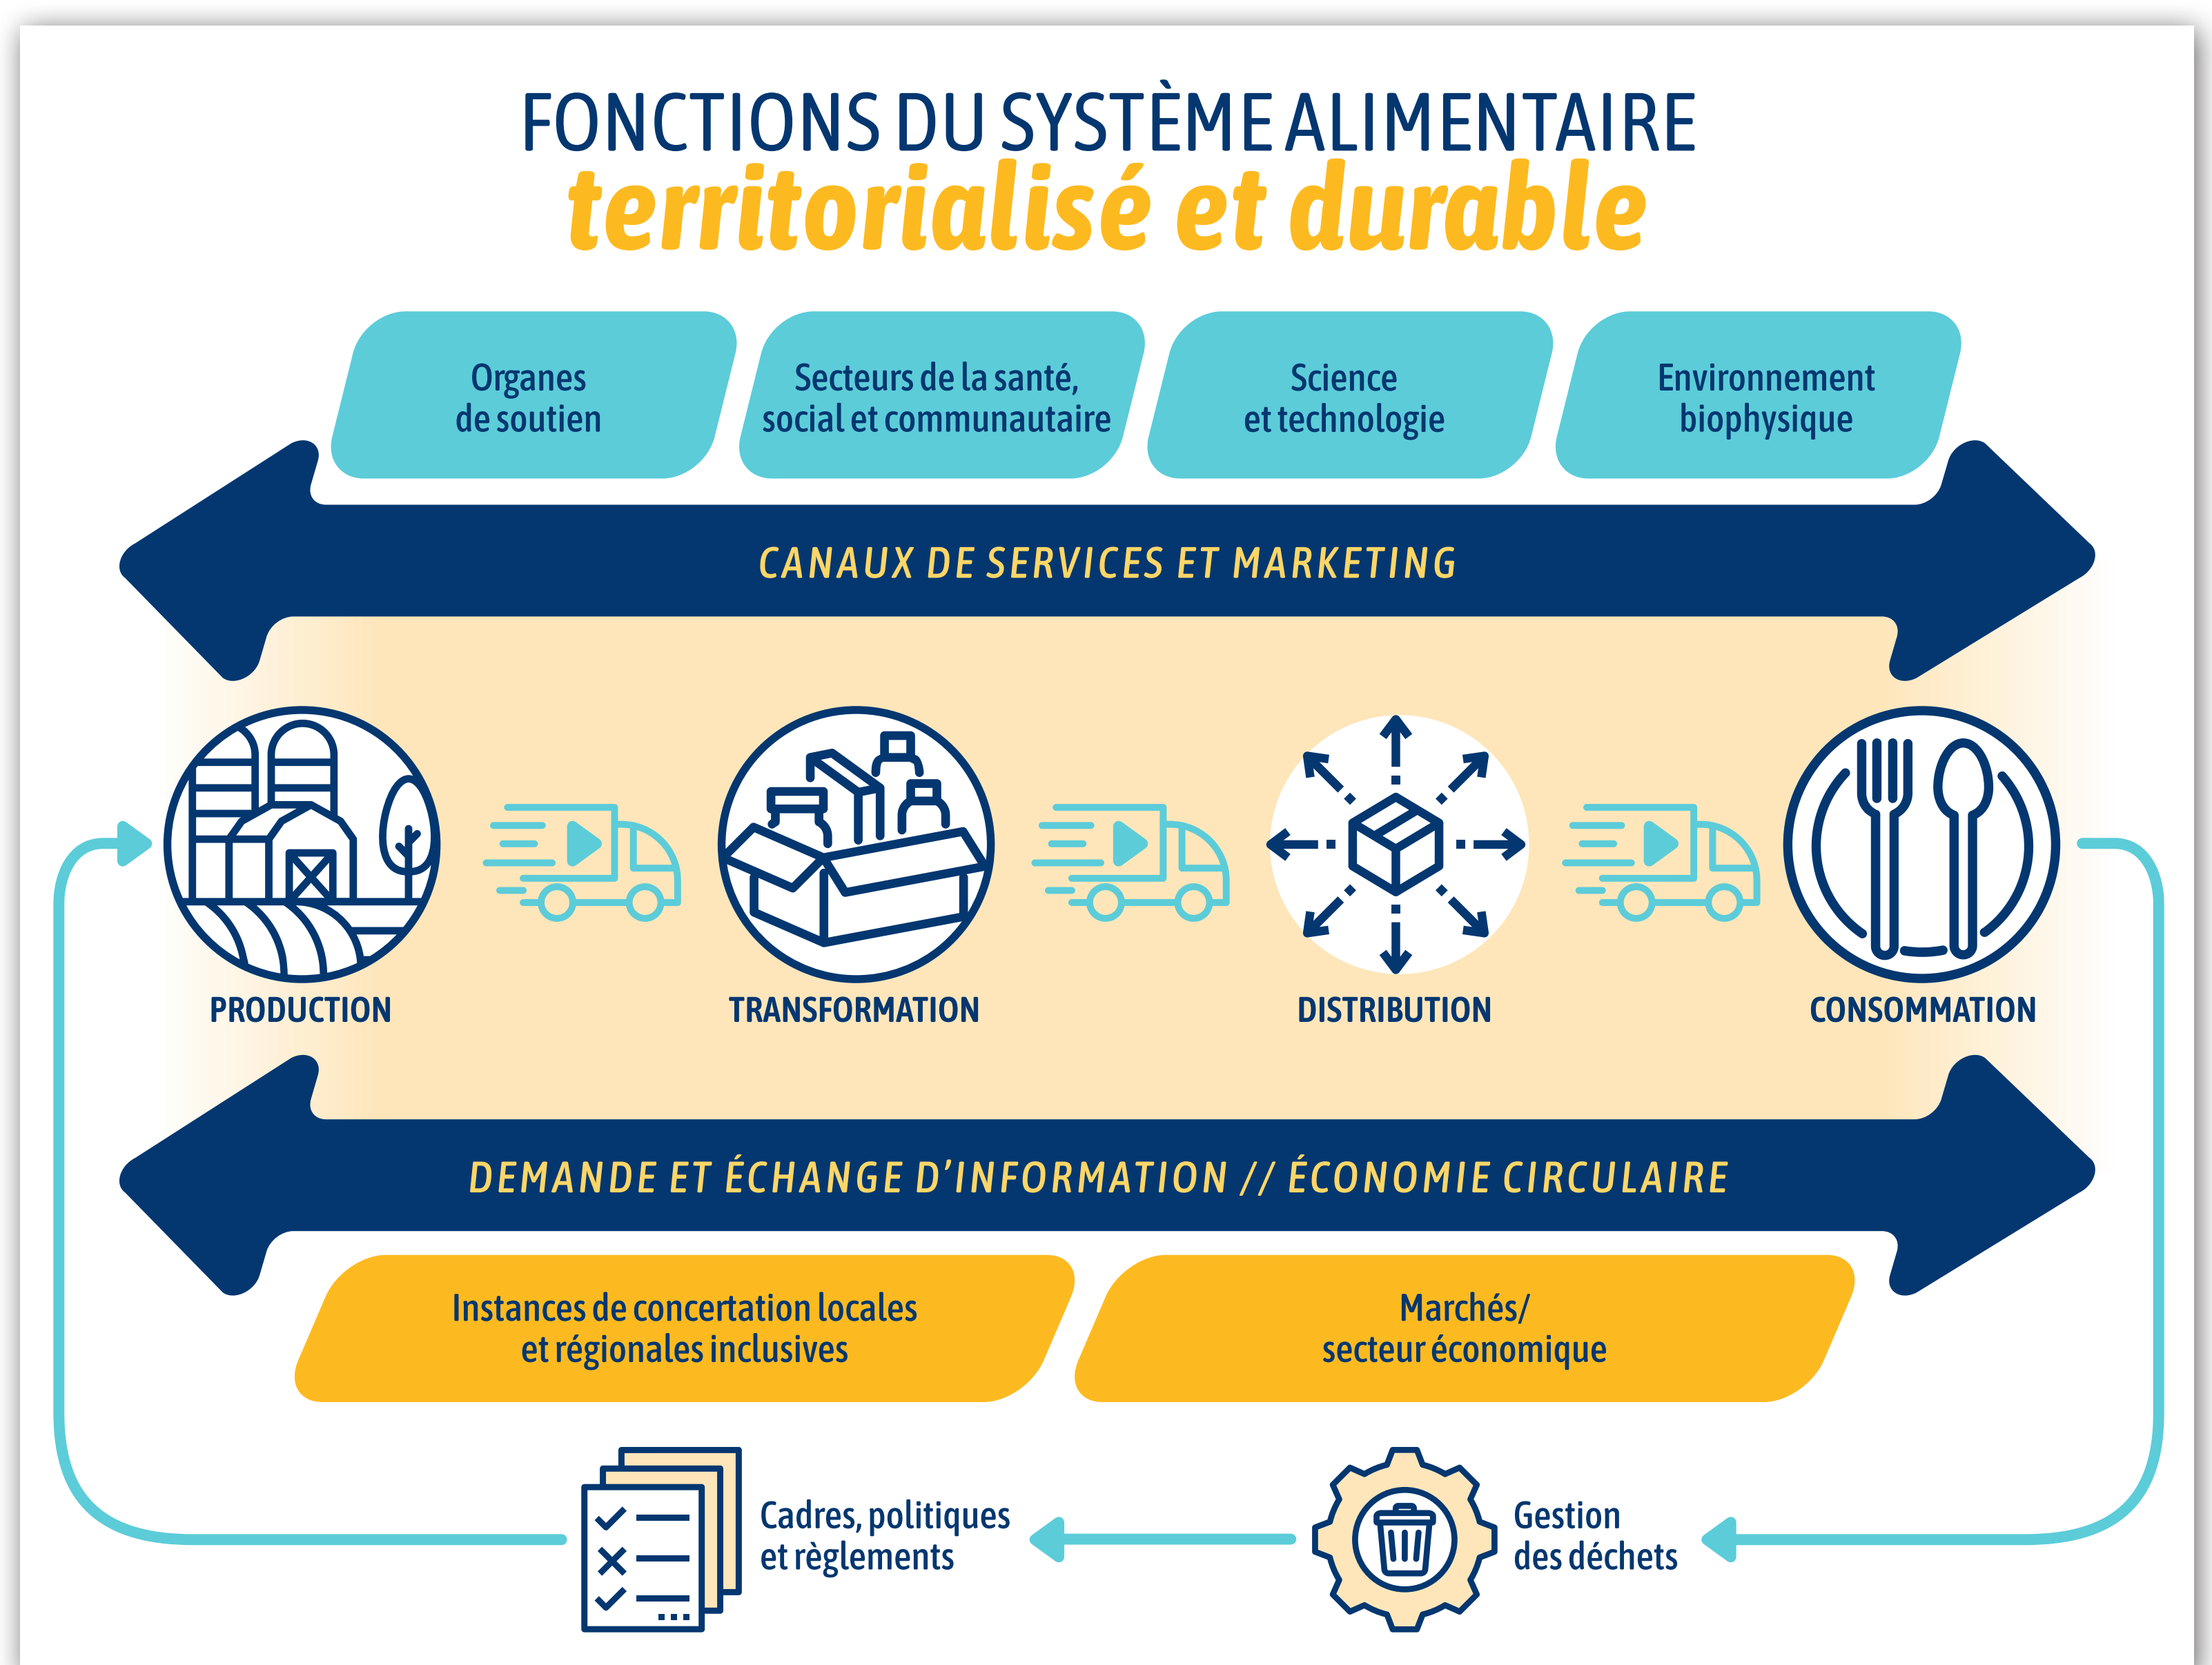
FONCTIONS DU SYSTÈME ALIMENTAIRE
territorialisé et durable

Organes de soutien

Secteurs de la santé, social et communautaire

Science et technologie

Environnement biophysique

CANAUX DE SERVICES ET MARKETING

PRODUCTION

TRANSFORMATION

DISTRIBUTION

CONSOMMATION

DEMANDE ET ÉCHANGE D'INFORMATION // ÉCONOMIE CIRCULAIRE

Instances de concertation locales et régionales inclusives

Marchés/ secteur économique

Cadres, politiques et règlements

Gestion des déchets